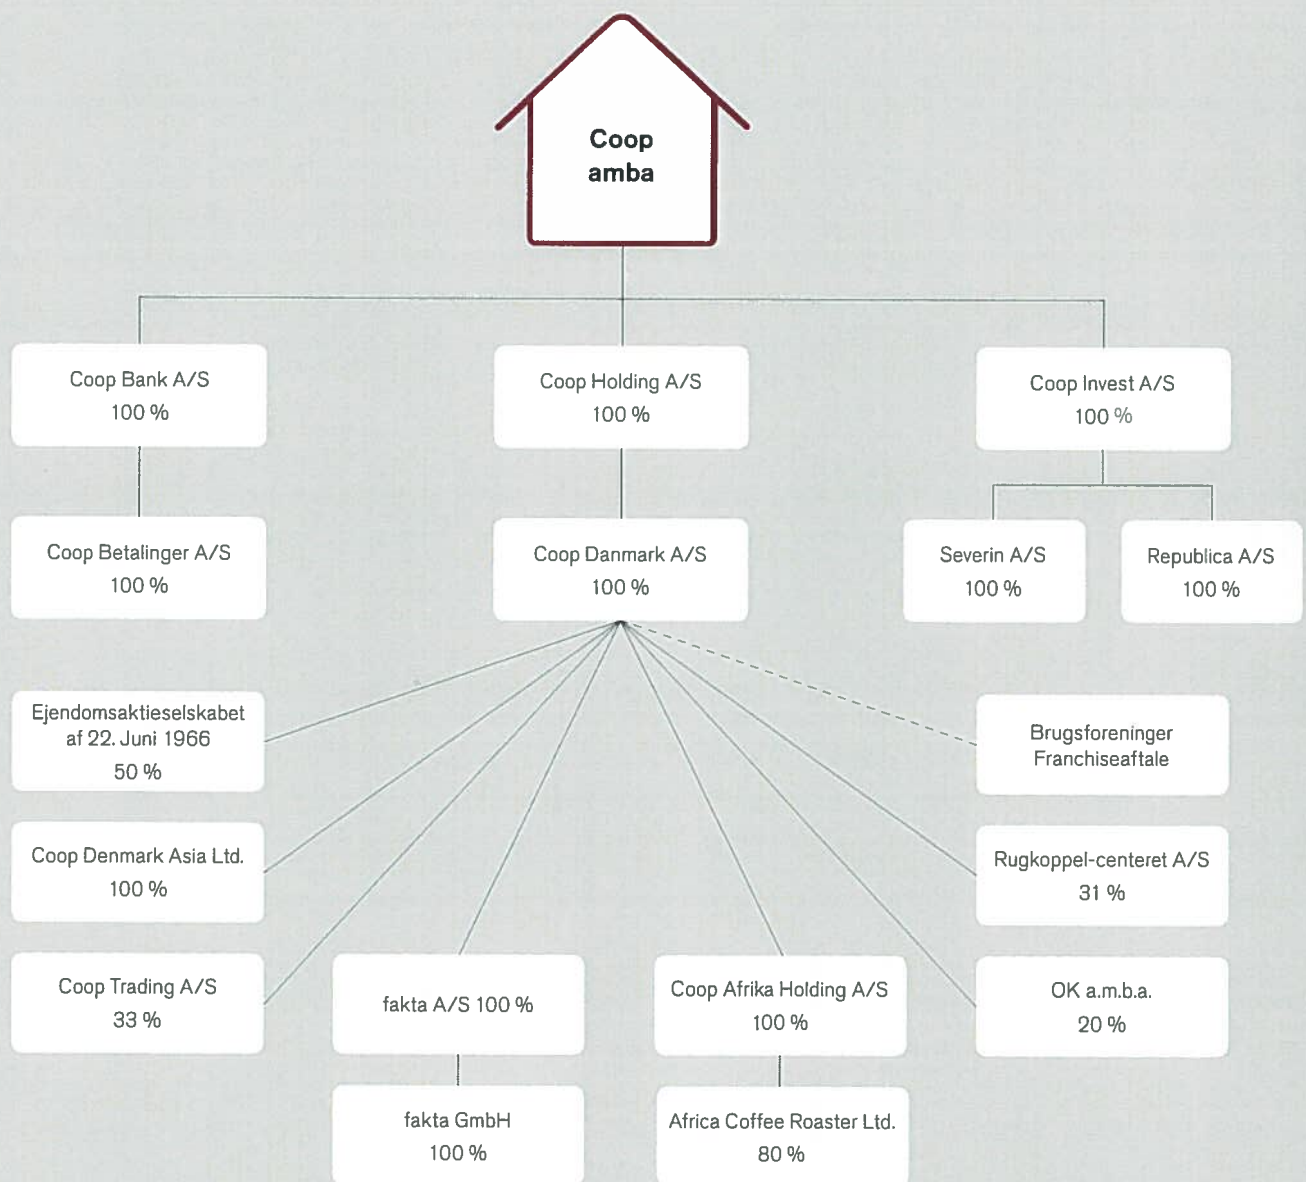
Coop amba

Coop Bank A/S
100 %

Coop Holding A/S
100 %

Coop Invest A/S
100 %

Coop Betalinger A/S
100 %

Coop Danmark A/S
100 %

Severin A/S
100 %

Republica A/S
100 %

Ejendomsaktieselskabet af 22. Juni 1966
50 %

Brugsforeninger Franchiseaftale

Coop Denmark Asia Ltd.
100 %

Rugkoppel-centeret A/S
31 %

Coop Trading A/S
33 %

fakta A/S 100 %

Coop Afrika Holding A/S
100 %

OK a.m.b.a.
20 %

fakta GmbH
100 %

Africa Coffee Roaster Ltd.
80 %